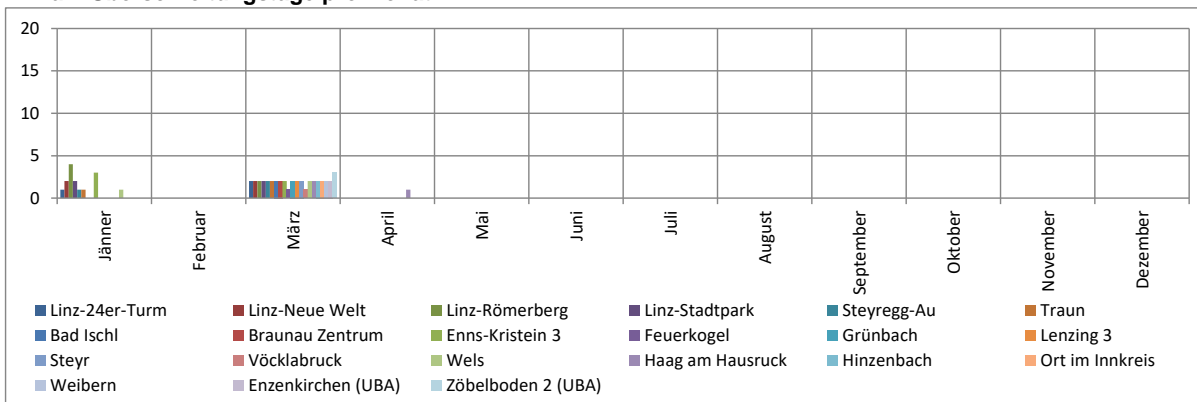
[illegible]

20
15
10
5
0

Jänner
Februar
März
April
Mai
Juni
Juli
August
September
Oktober
November
Dezember

Linz-24er-Turm
Linz-Neue Welt
Linz-Römerberg
Linz-Stadtpark
Steyregg-Au
Traun
Bad Ischl
Braunau Zentrum
Enns-Kristein 3
Feuerkogel
Grünbach
Lenzing 3
Steyr
Vöcklabruck
Wels
Haag am Hausruck
Hinzenbach
Ort im Innkreis
Weibern
Enzenkirchen (UBA)
Zöbelboden 2 (UBA)